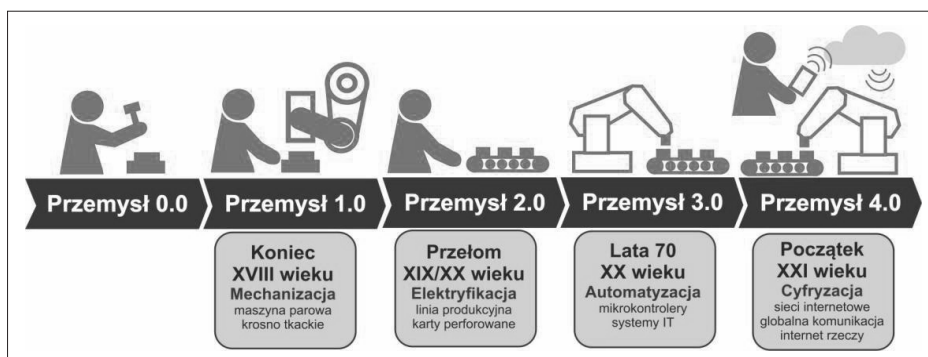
Przemysł 0.0

Przemysł 1.0

Koniec XVIII wieku
Mechanizacja
maszyna parowa
krosno tkackie

Przemysł 2.0

Przełom XIX/XX wieku
Elektryfikacja
linia produkcyjna
karty perforowane

Przemysł 3.0

Lata 70 XX wieku
Automatyzacja
mikrokontrolery
systemy IT

Przemysł 4.0

Początek XXI wieku
Cyfryzacja
sieci internetowe
globalna komunikacja
internet rzeczy